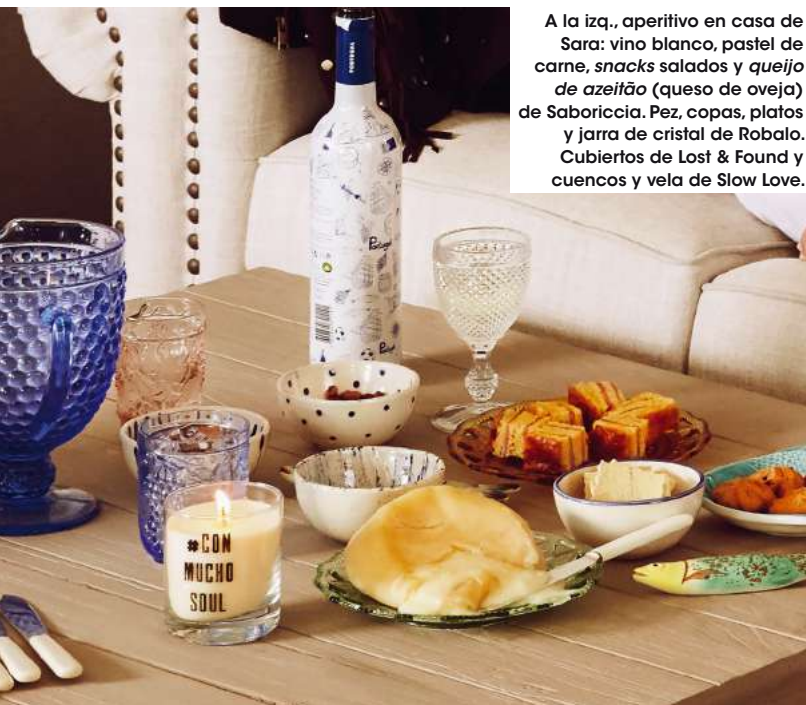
A la izq., aperitivo en casa de Sara: vino blanco, pastel de carne, *snacks* salados y *queijo de azeitão* (queso de oveja) de Saboriccia. Pez, copas, platos y jarra de cristal de Robalo. Cubiertos de Lost & Found y cuencos y vela de Slow Love.

#CON MUCHO SOUL